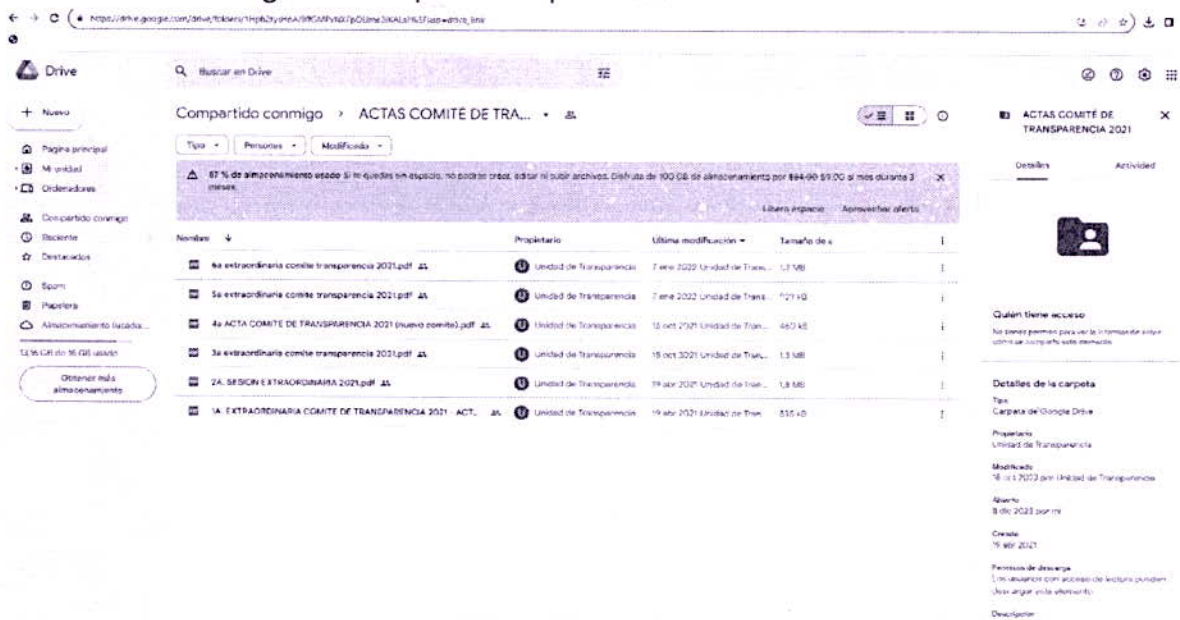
https://drive.google.com/drive/folders/1Hpb2tyeeA9RGMPvbX7pOUme3KALsf4EF?usp=drive_link

Drive

Buscar en Drive

+ Nuevo

Página principal

Mi unidad

Ordenadores

Compartido conmigo

Reciente

Destacados

Spam

Papelera

Almacenamiento (usado...

13,96 GB de 16 GB usado

Obtener más almacenamiento

Compartido conmigo › ACTAS COMITÉ DE TRA... ▾

Tipo ▾ Personas ▾ Modificado ▾

87 % de almacenamiento usado Si te quedas sin espacio, no podrás crear, editar ni subir archivos. Disfruta de 100 GB de almacenamiento por $44.00 $9.00 al mes durante 3 meses.

Liberar espacio Aprovechar oferta

| Nombre ↓ | Propietario | Última modificación ▾ | Tamaño de a |
|---|---|---|---|
| 6a extraordinaria comite transparencia 2021.pdf | Unidad de Transparencia | 7 ene 2022 Unidad de Trans... | 1,3 MB |
| 5a extraordinaria comite transparencia 2021.pdf | Unidad de Transparencia | 7 ene 2022 Unidad de Trans... | 721 kB |
| 4a ACTA COMITE DE TRANSPARENCIA 2021 (nuevo comite).pdf | Unidad de Transparencia | 18 oct 2021 Unidad de Tran... | 460 kB |
| 3a extraordinaria comite transparencia 2021.pdf | Unidad de Transparencia | 18 oct 2021 Unidad de Tran... | 1,3 MB |
| 2A. SESION EXTRAORDINARIA 2021.pdf | Unidad de Transparencia | 19 abr 2021 Unidad de Tran... | 1,8 MB |
| 1A. EXTRAORDINARIA COMITE DE TRANSPARENCIA 2021 - ACT... | Unidad de Transparencia | 19 abr 2021 Unidad de Tran... | 335 kB |

ACTAS COMITÉ DE TRANSPARENCIA 2021

Detalles Actividad

Quién tiene acceso

No tienes permiso para ver la información de quién tiene acceso a este elemento.

Detalles de la carpeta

Tipo
Carpeta de Google Drive

Propietario
Unidad de Transparencia

Modificado
18 oct 2021 por Unidad de Transparencia

Abierto
8 dic 2023 por mí

Creado
19 abr 2021

Permisos de descarga
Los usuarios con acceso de lectura pueden descargar este elemento

Descripción